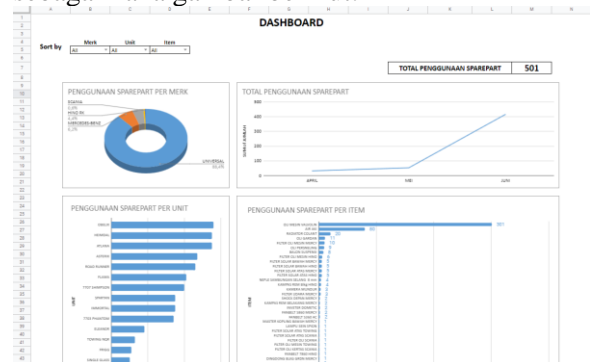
DASHBOARD

Sort by

| Merk | Unit | Item |
|---|---|---|
| All | All | All |

| TOTAL PENGGUNAAN SPAREPART | 501 |
|---|---|

PENGGUNAAN SPAREPART PER MERK

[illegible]

UNIVERSAL

TOTAL PENGGUNAAN SPAREPART

600
500
400
300
200
100
0

SUM OF JUMLAH

APRIL
MEI
JUNI

PENGGUNAAN SPAREPART PER UNIT

UNIT

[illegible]

PENGGUNAAN SPAREPART PER ITEM

ITEM

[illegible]